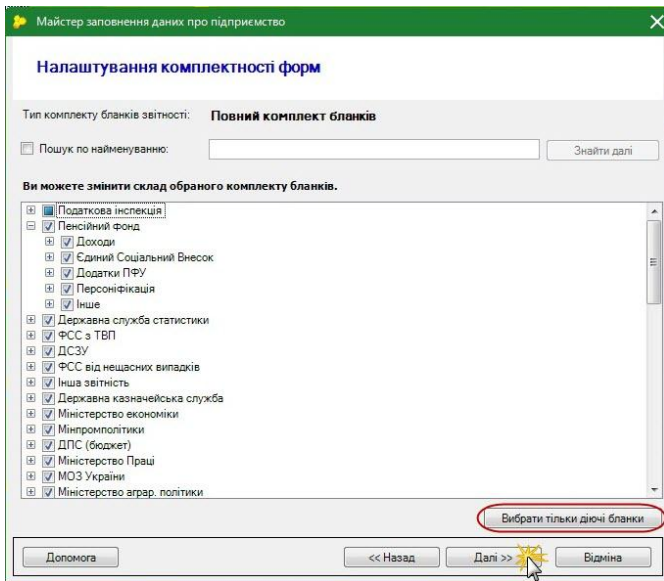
Майстер заповнення даних про підприємство

Налаштування комплектності форм

Тип комплекту бланків звітності: Повний комплект бланків

Пошук по найменуванню:

Знайти далі

Ви можете змінити склад обраного комплекту бланків.

Податкова інспекція
Пенсійний фонд
Доходи
Єдиний Соціальний Внесок
Додатки ПФУ
Персоніфікація
Інше
Державна служба статистики
ФСС з ТВП
ДСЗУ
ФСС від нещасних випадків
Інша звітність
Державна казначейська служба
Міністерство економіки
Мінпромполітики
ДПС (бюджет)
Міністерство Праці
МОЗ України
Міністерство аграр. політики

Вибрати тільки діючі бланки

Допомога

<< Назад

Далі >>

Відміна